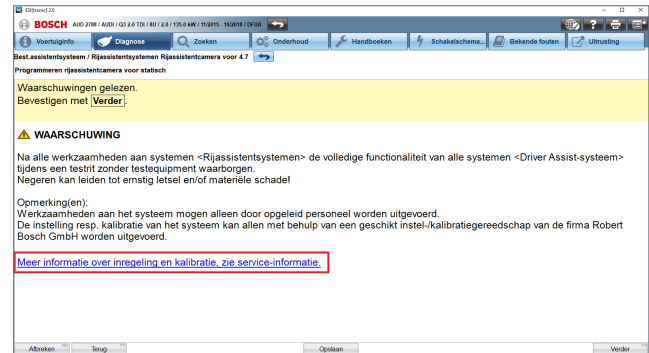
ESI[tronic] 2.0

BOSCH AUD 2788 / AUDI / Q3 2.0 TDI / 8U / 2.0 / 135.0 kW / 11/2015 - 10/2018 / DFGA

Voertuiginfo | Diagnose | Zoeken | Onderhoud | Handboeken | Schakelschema... | Bekende fouten | Uitrusting

Best.assistentsysteem / Rijassistentsystemen Rijassistentcamera voor 4.7

Programmeren rijassistentcamera voor statisch

Waarschuwingen gelezen.
Bevestigen met Verder.

WAARSCHUWING

Na alle werkzaamheden aan systemen <Rijassistentsystemen> de volledige functionaliteit van alle systemen <Driver Assist-systeem> tijdens een testrit zonder testequipment waarborgen.
Negeren kan leiden tot ernstig letsel en/of materiële schade!

Opmerking(en):
Werkzaamheden aan het systeem mogen alleen door opgeleid personeel worden uitgevoerd.
De instelling resp. kalibratie van het systeem kan allen met behulp van een geschikt instel-/kalibratiegereedschap van de firma Robert Bosch GmbH worden uitgevoerd.

Meer informatie over inregeling en kalibratie, zie service-informatie.

Afbreken | Terug | Opslaan | Verder